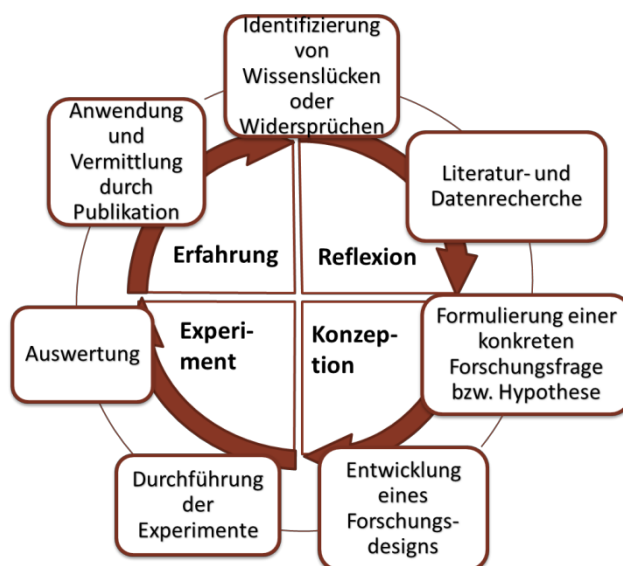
Identifizierung von Wissenslücken oder Widersprüchen

Literatur- und Datenrecherche

Formulierung einer konkreten Forschungsfrage bzw. Hypothese

Entwicklung eines Forschungsdesigns

Durchführung der Experimente

Auswertung

Anwendung und Vermittlung durch Publikation

Erfahrung

Reflexion

Experiment

Konzeption